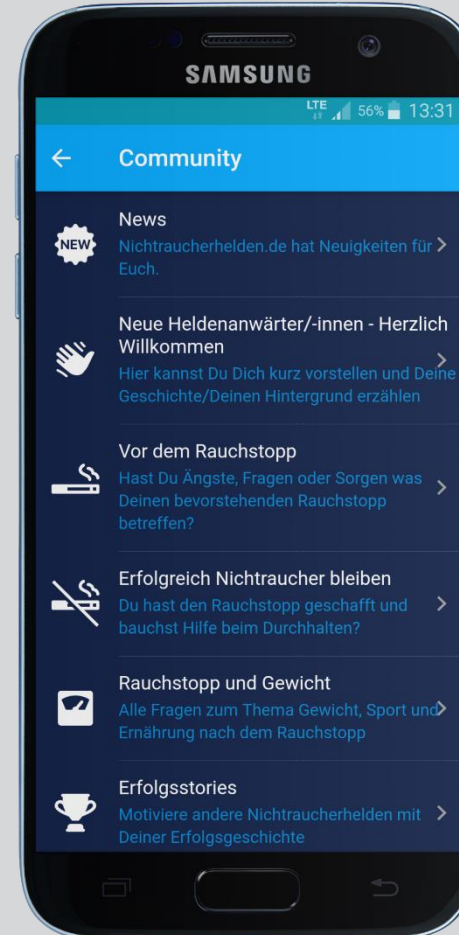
SAMSUNG

LTE 56% 13:31

Community

NEW

News
Nichtraucherhelden.de hat Neuigkeiten für Euch.

Neue Heldenanwärter/-innen - Herzlich Willkommen
Hier kannst Du Dich kurz vorstellen und Deine Geschichte/Deinen Hintergrund erzählen

Vor dem Rauchstopp
Hast Du Ängste, Fragen oder Sorgen was Deinen bevorstehenden Rauchstopp betreffen?

Erfolgreich Nichtraucher bleiben
Du hast den Rauchstopp geschafft und bauchst Hilfe beim Durchhalten?

Rauchstopp und Gewicht
Alle Fragen zum Thema Gewicht, Sport und Ernährung nach dem Rauchstopp

Erfolgsstories
Motiviere andere Nichtraucherhelden mit Deiner Erfolgsgeschichte